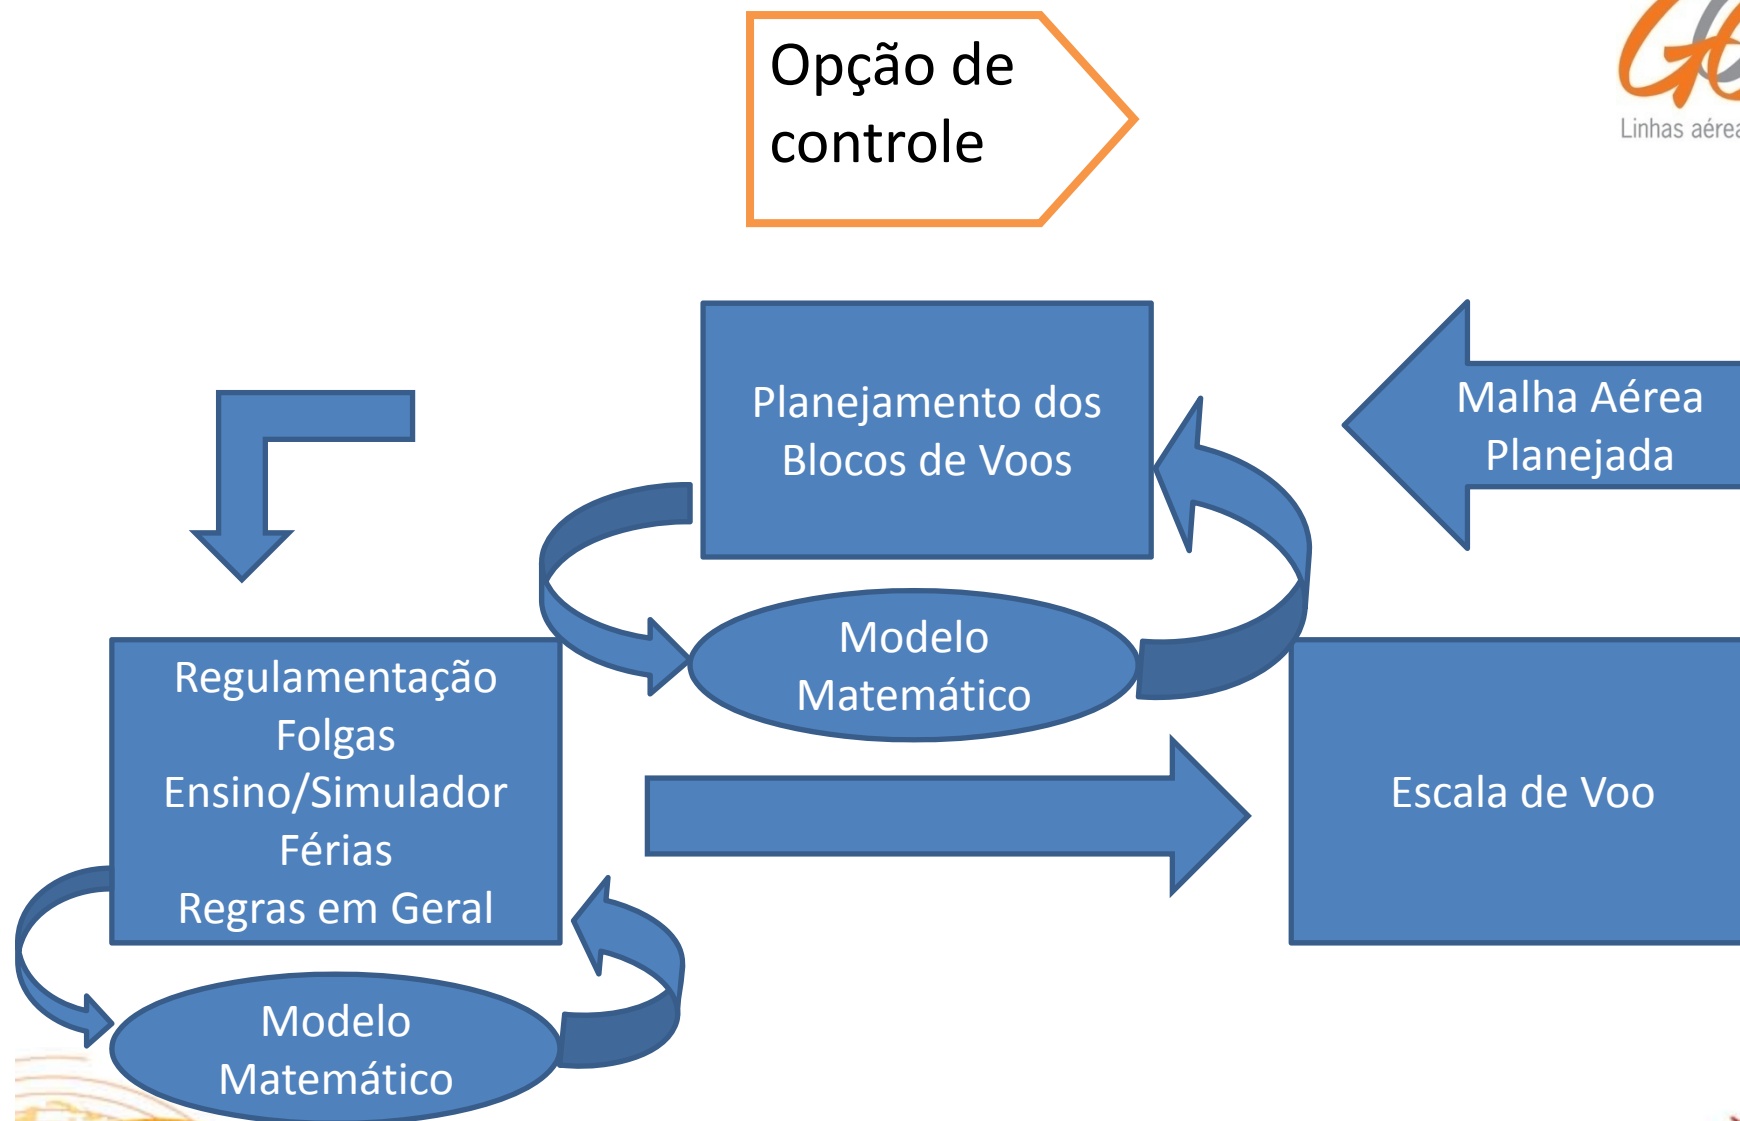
Opção de controle

Linhas aérea

Planejamento dos Blocos de Voos

Malha Aérea Planejada

Modelo Matemático

Regulamentação
Folgas
Ensino/Simulador
Férias
Regras em Geral

Escala de Voo

Modelo Matemático